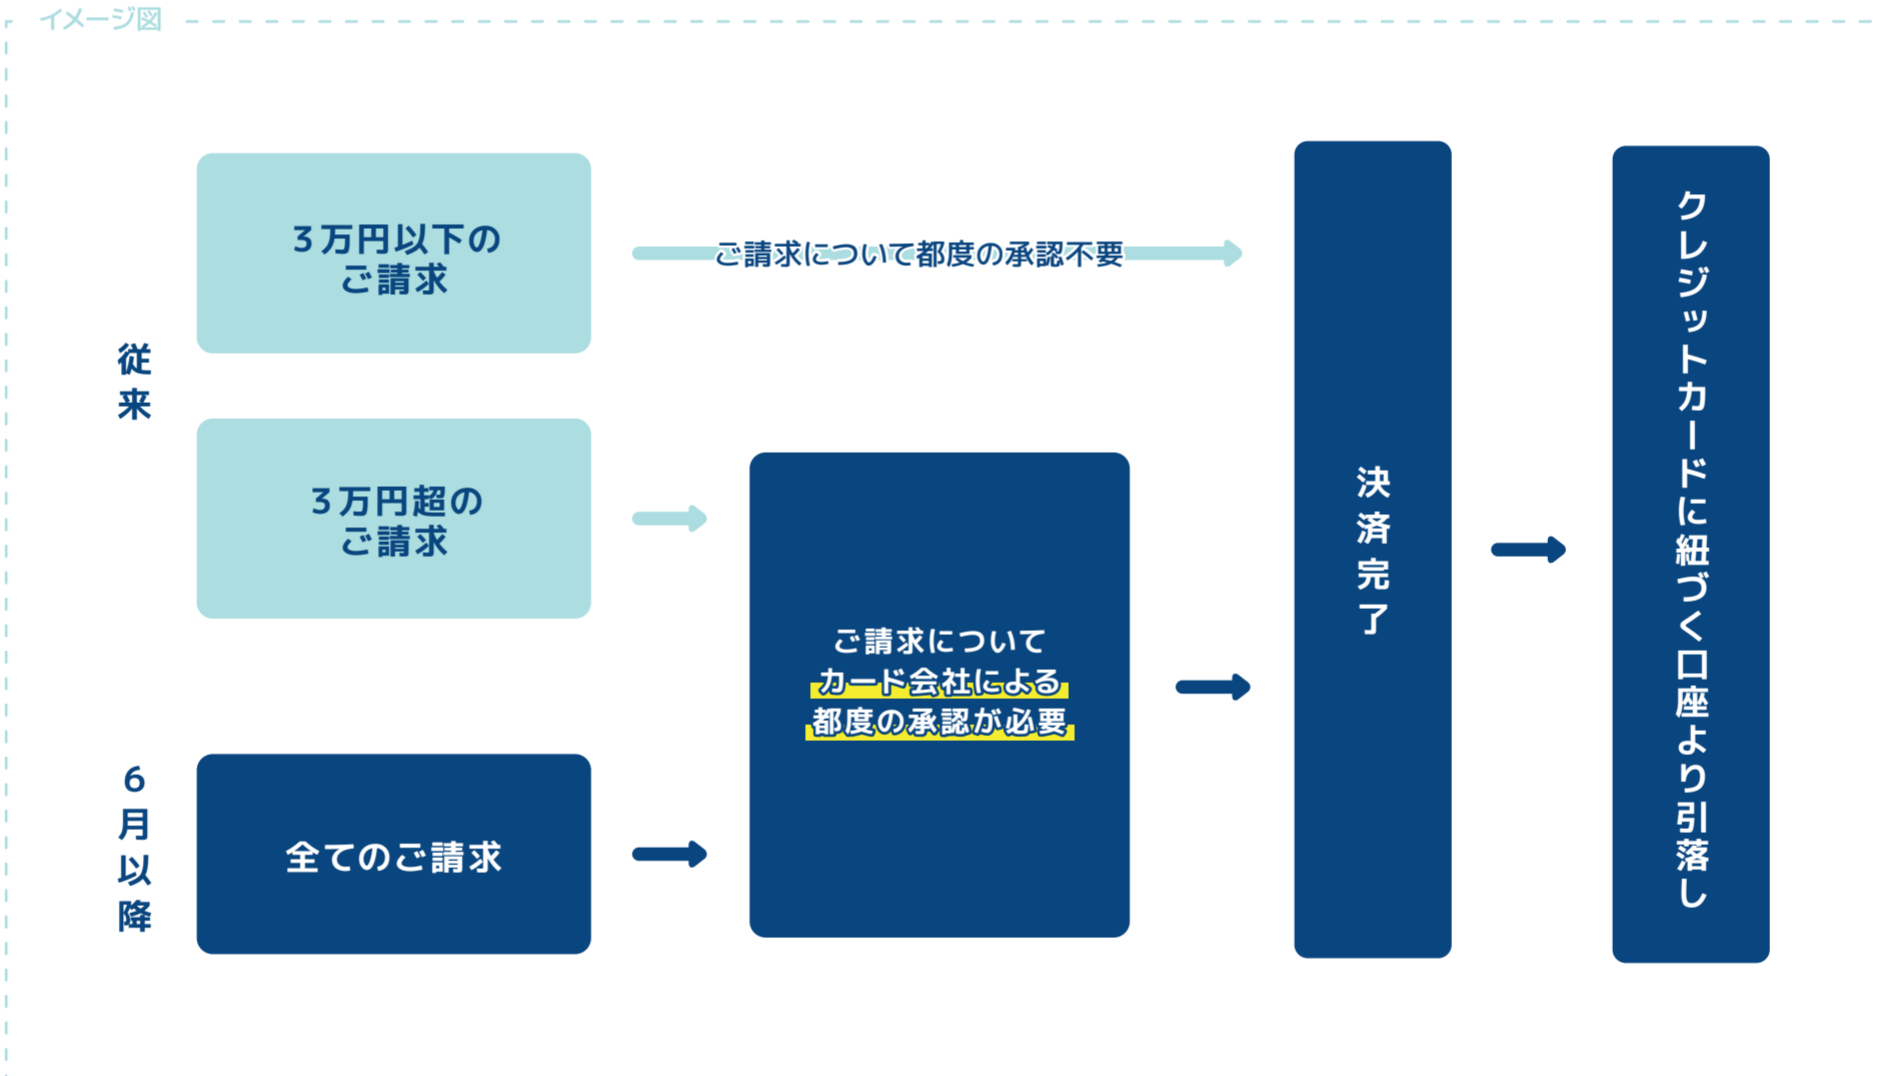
イメージ図

従来

3万円以下の
ご請求

ご請求について都度の承認不要

3万円超の
ご請求

6月以降

全てのご請求

ご請求について
カード会社による
都度の承認が必要

決済完了

クレジットカードに紐づく口座より引落し